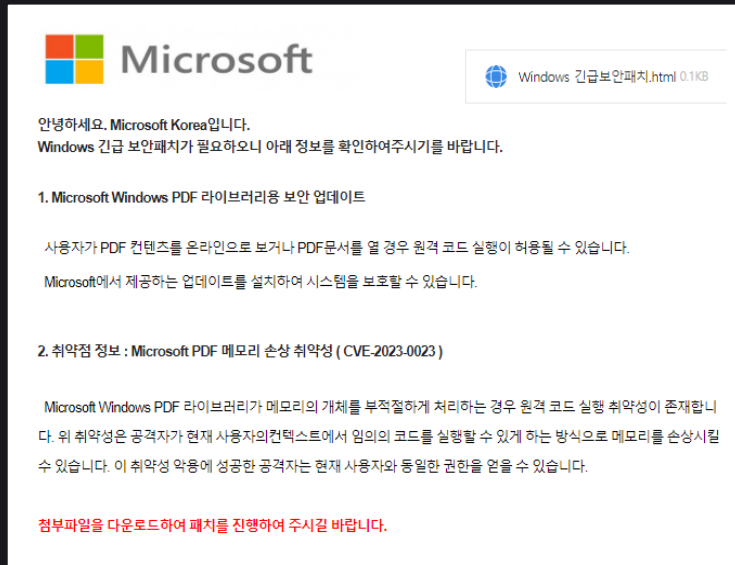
Microsoft

Windows 긴급보안패치.html 0.1KB

안녕하세요. Microsoft Korea입니다.
Windows 긴급 보안패치가 필요하오니 아래 정보를 확인하여주시기를 바랍니다.

1. Microsoft Windows PDF 라이브러리용 보안 업데이트

사용자가 PDF 컨텐츠를 온라인으로 보거나 PDF문서를 열 경우 원격 코드 실행이 허용될 수 있습니다.

Microsoft에서 제공하는 업데이트를 설치하여 시스템을 보호할 수 있습니다.

2. 취약점 정보 : Microsoft PDF 메모리 손상 취약성 ( CVE-2023-0023 )

Microsoft Windows PDF 라이브러리가 메모리의 개체를 부적절하게 처리하는 경우 원격 코드 실행 취약성이 존재합니다. 위 취약성은 공격자가 현재 사용자의컨텍스트에서 임의의 코드를 실행할 수 있게 하는 방식으로 메모리를 손상시킬 수 있습니다. 이 취약성 악용에 성공한 공격자는 현재 사용자와 동일한 권한을 얻을 수 있습니다.

첨부파일을 다운로드하여 패치를 진행하여 주시길 바랍니다.